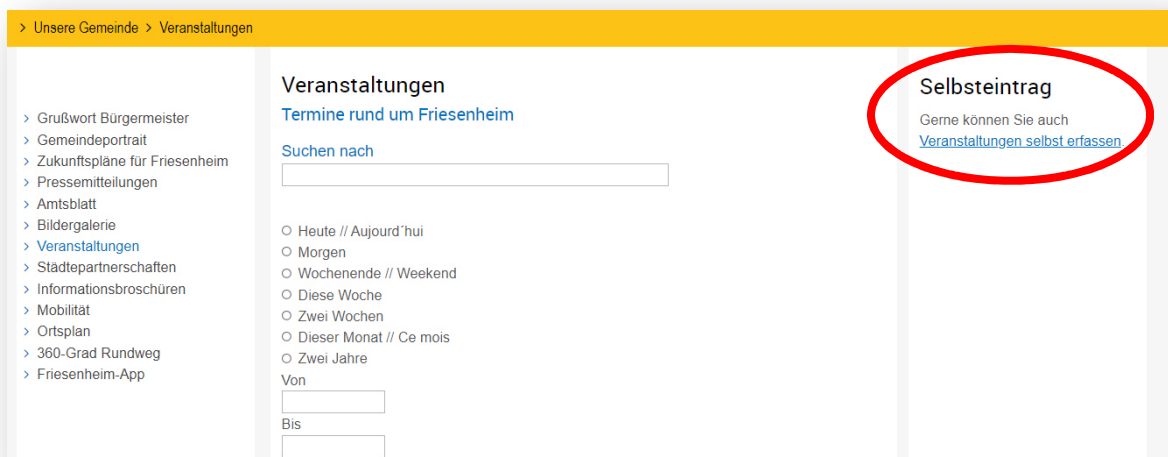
> Unsere Gemeinde > Veranstaltungen

> Grußwort Bürgermeister
> Gemeindeportrait
> Zukunftspläne für Friesenheim
> Pressemitteilungen
> Amtsblatt
> Bildergalerie
> Veranstaltungen
> Städtepartnerschaften
> Informationsbroschüren
> Mobilität
> Ortsplan
> 360-Grad Rundweg
> Friesenheim-App

Veranstaltungen

Termine rund um Friesenheim

Suchen nach

Heute // Aujourd´hui
Morgen
Wochenende // Weekend
Diese Woche
Zwei Wochen
Dieser Monat // Ce mois
Zwei Jahre

Von

Bis

Selbsteintrag

Gerne können Sie auch Veranstaltungen selbst erfassen.